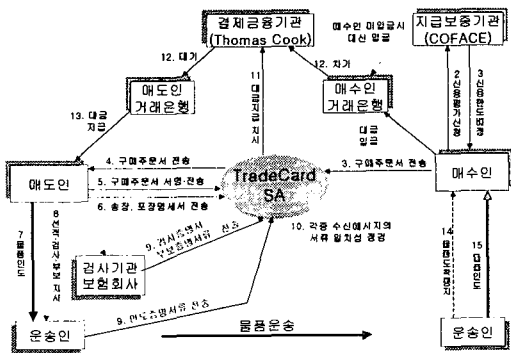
결제금융기관
(Thomas Cook)

매수인 미입금시
대신 입금

지급보증기관
(COFACE)

12. 대기

11 대금지급 지시

12. 차기

2 신용평가신청

3 신용한도배정

매도인
거래은행

매수인
거래은행

13. 대금
지급

대금
입금

4. 구매주문서 전송

3. 구매주문서 전송

5. 구매주문서 서명·전송

TradeCard
SA

매도인

매수인

6. 송장, 포장명세서 전송

8 선적·검사·보험 지시

9. 검사증명서
보험증명서류 전송

10. 각종 수신서류간의
서류 일치성 점검

7 물품인도

검사기관
보험회사

14 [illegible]

15 물품인도

9. 인도증명서류 전송

운송인

물품운송

운송인